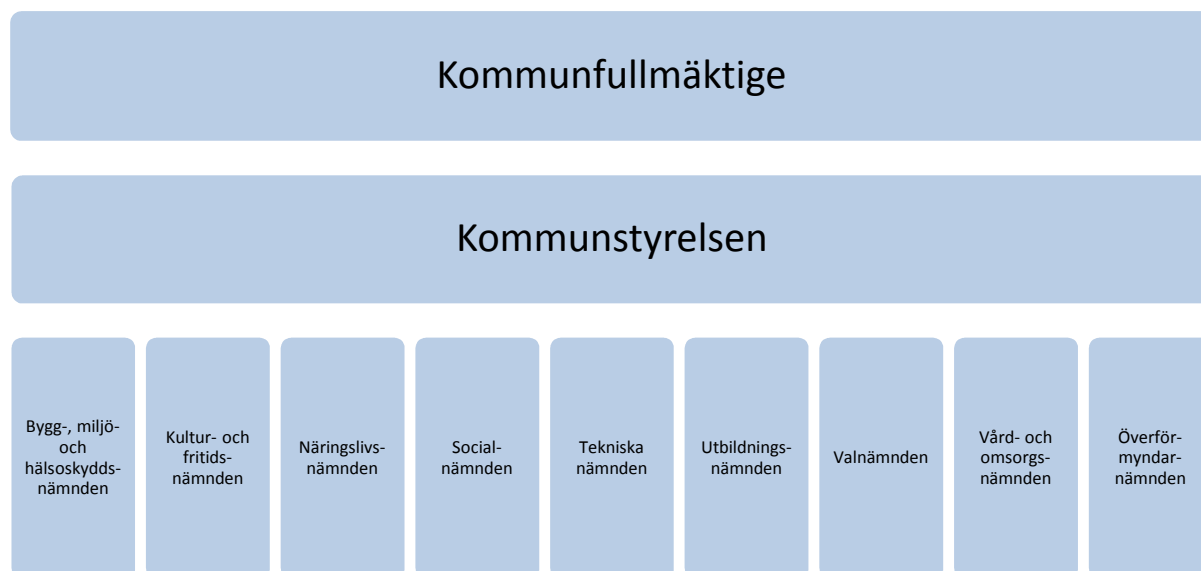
Kommunfullmäktige

Kommunstyrelsen

Bygg-, miljö- och hälsoskyddsnämnden

Kultur- och fritidsnämnden

Näringslivsnämnden

Socialnämnden

Tekniska nämnden

Utbildningsnämnden

Valnämnden

Vård- och omsorgsnämnden

Överförmyndarnämnden